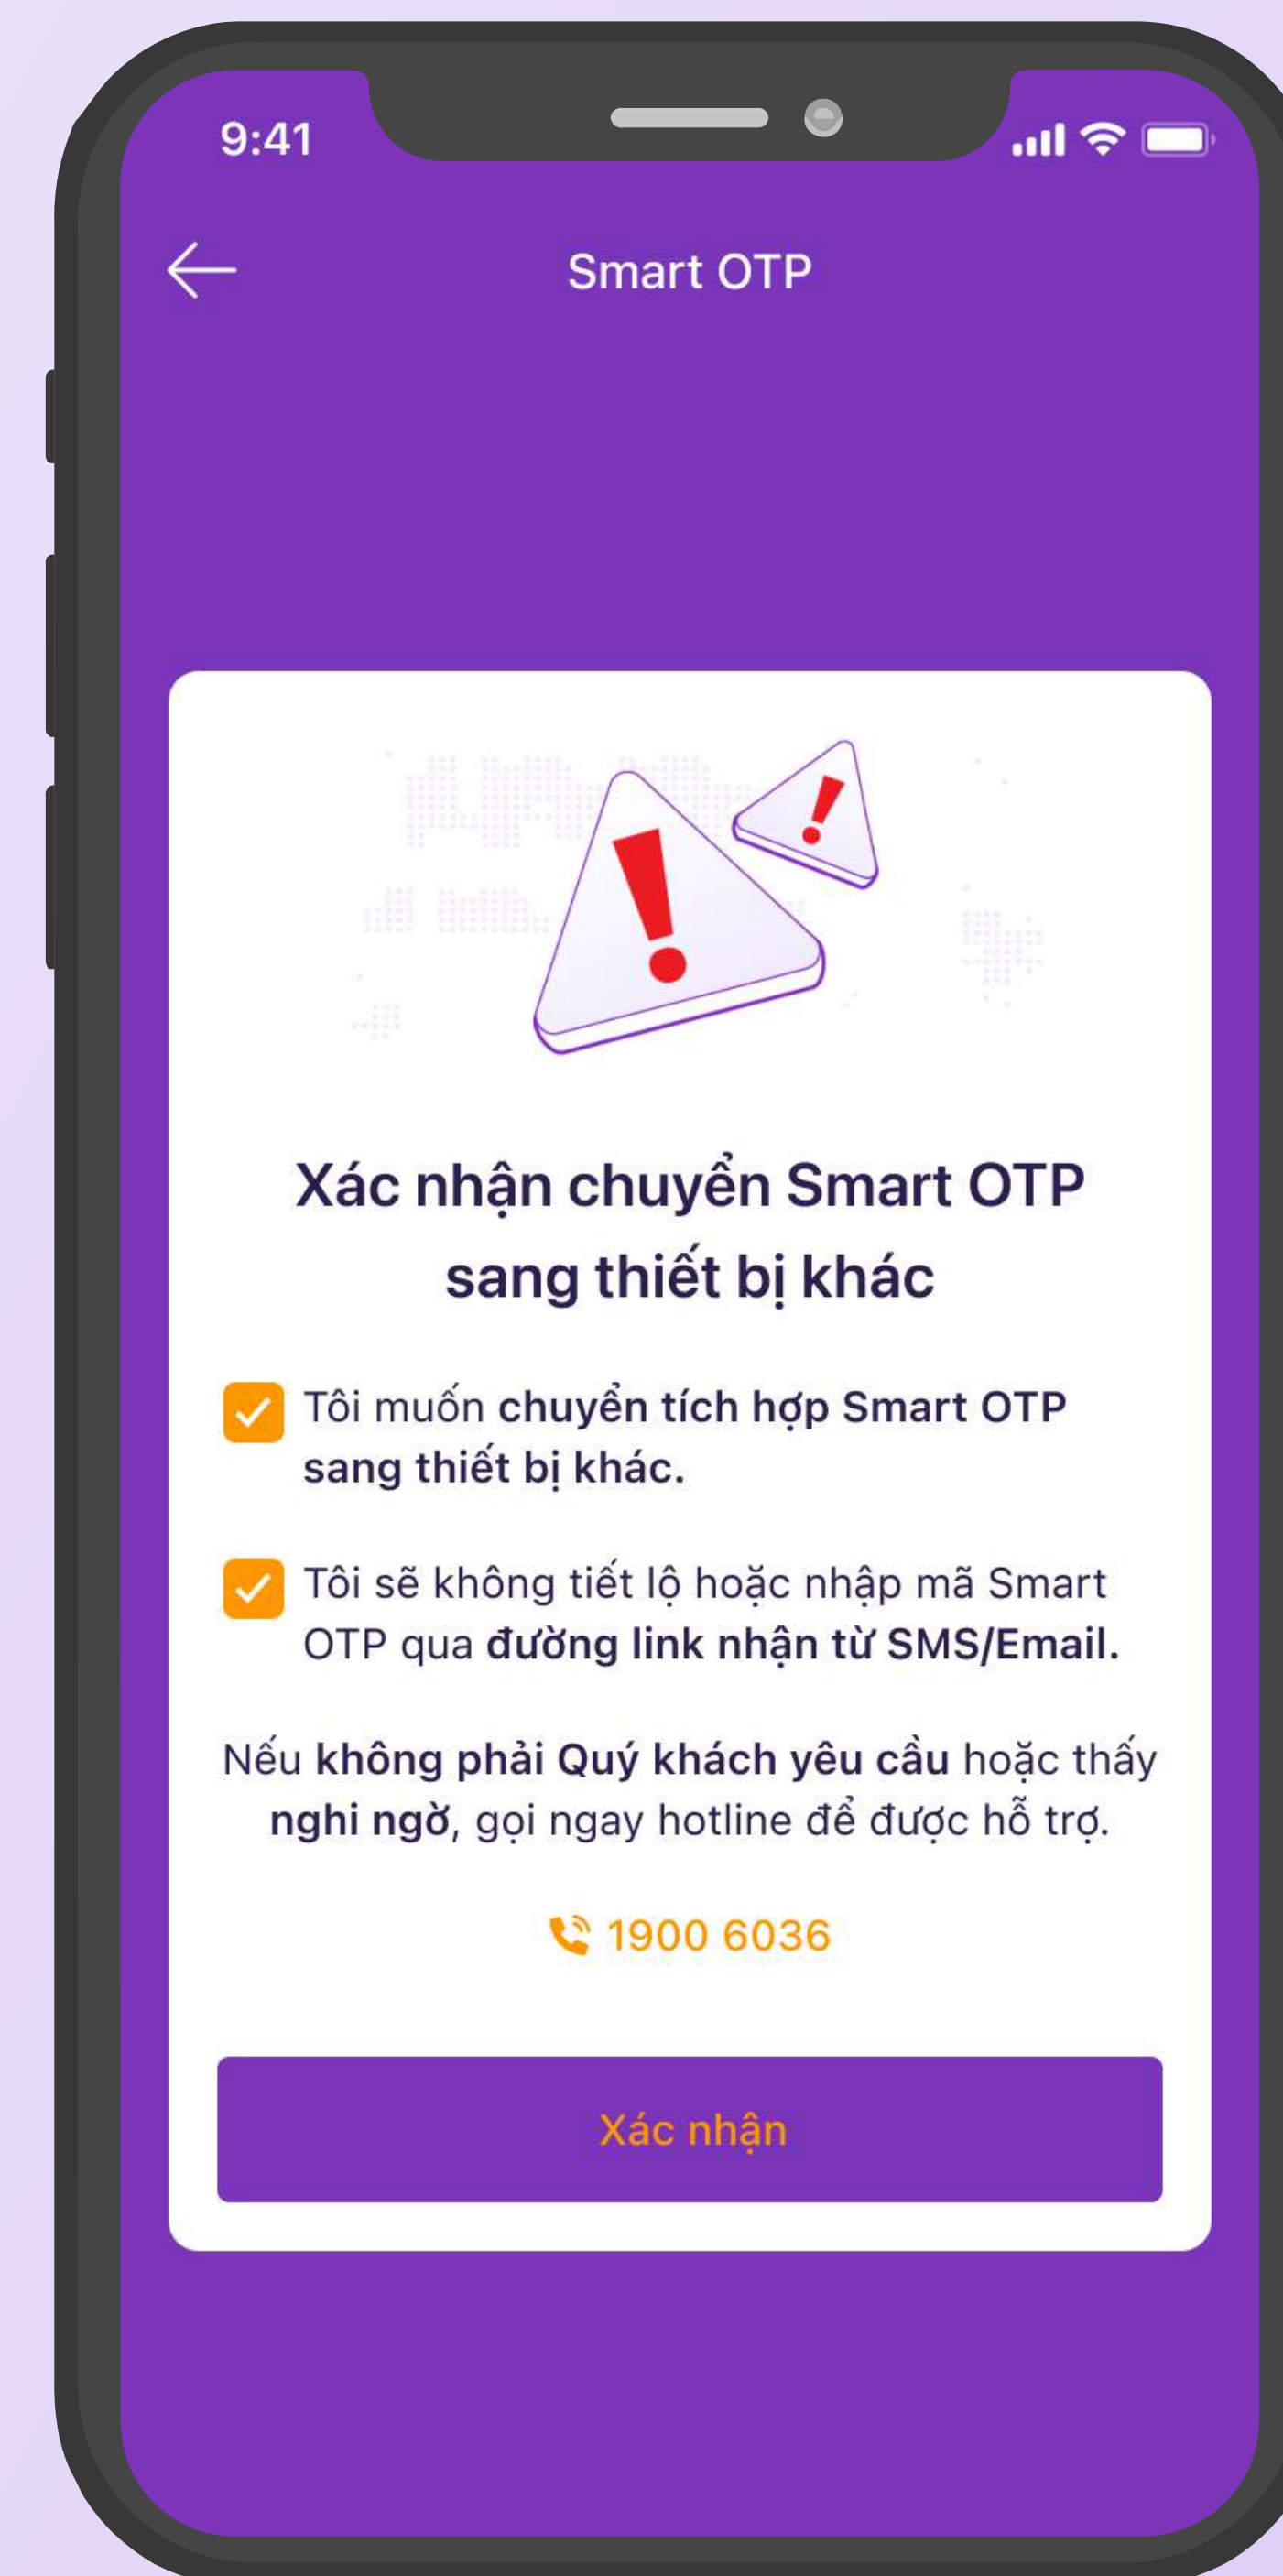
9:41

Smart OTP

Xác nhận chuyển Smart OTP sang thiết bị khác

Tôi muốn chuyển tích hợp Smart OTP sang thiết bị khác.

Tôi sẽ không tiết lộ hoặc nhập mã Smart OTP qua đường link nhận từ SMS/Email.

Nếu không phải Quý khách yêu cầu hoặc thấy nghi ngờ, gọi ngay hotline để được hỗ trợ.

1900 6036

Xác nhận